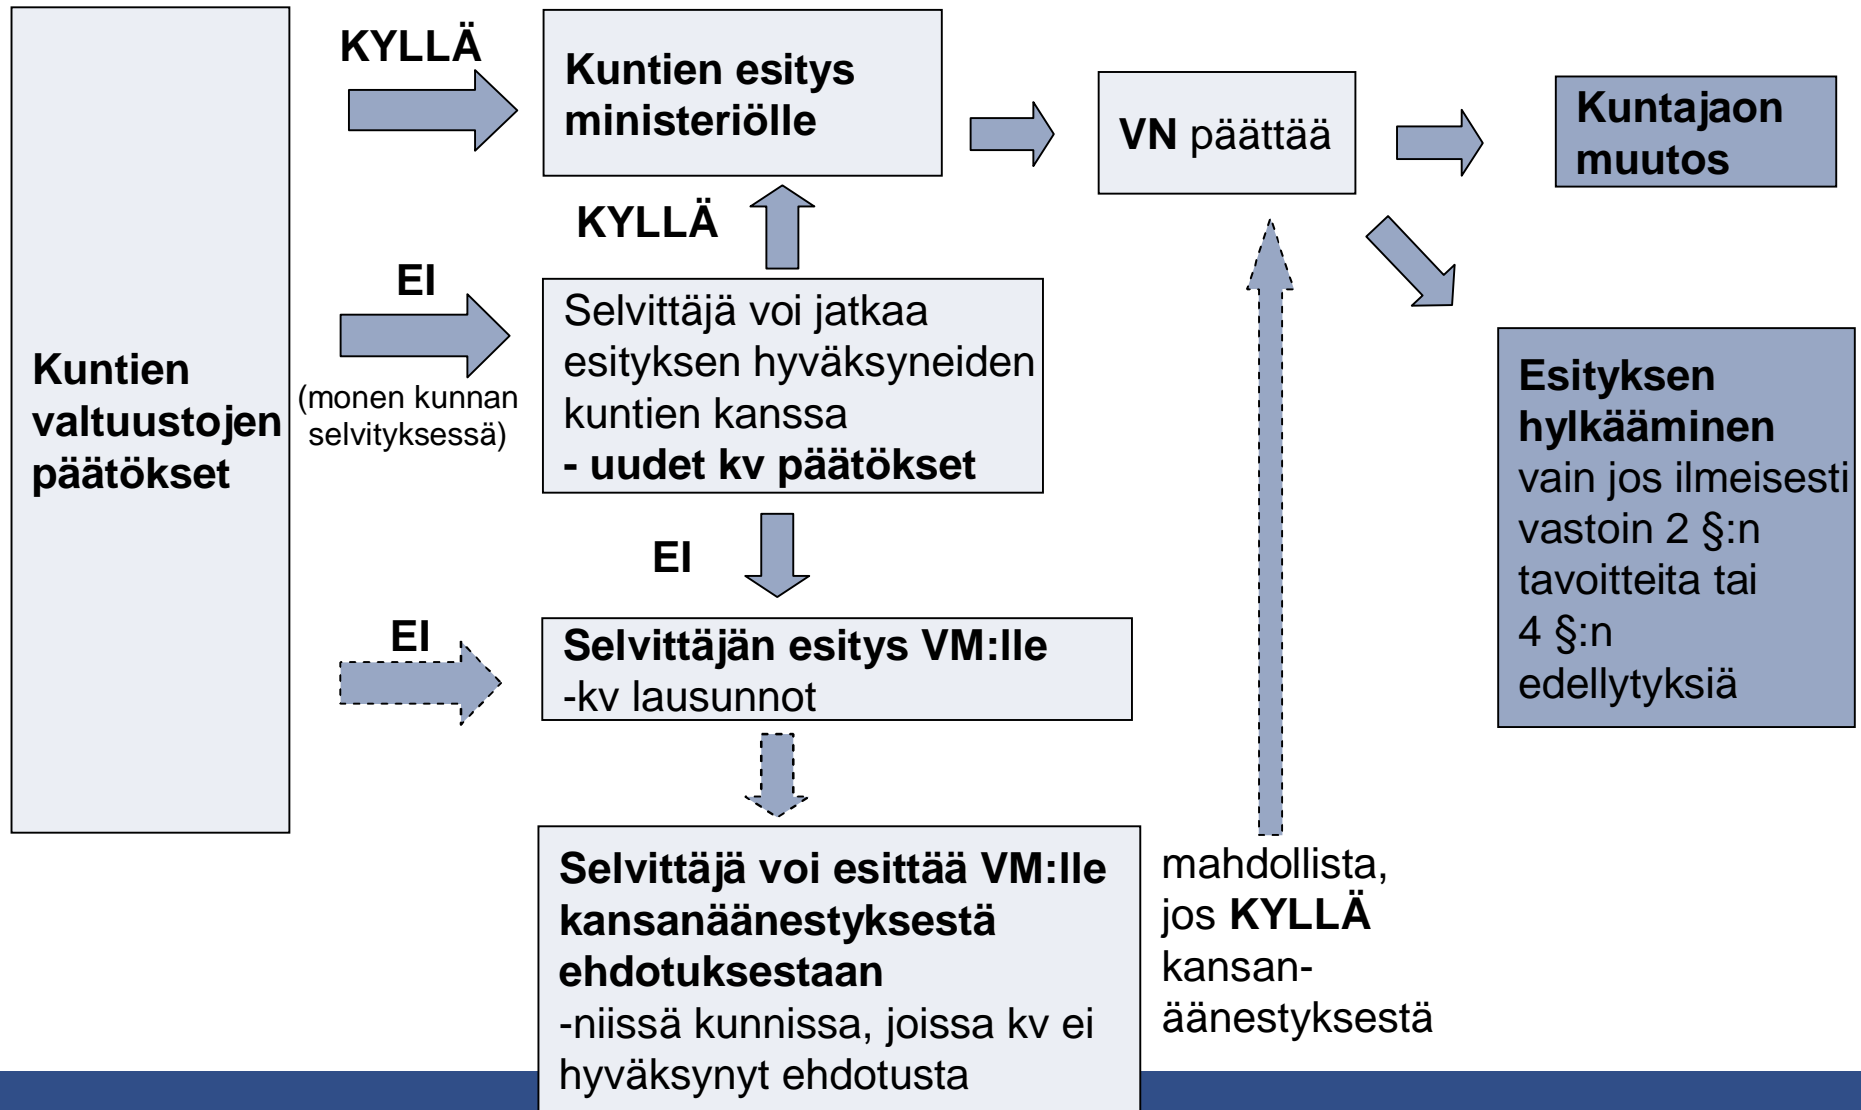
Kuntien valtuustojen päätökset

KYLLÄ

Kuntien esitys ministeriölle

VN päättää

Kuntajaon muutos

KYLLÄ

EI

(monen kunnan selvityksessä)

Selvittäjä voi jatkaa esityksen hyväksyneiden kuntien kanssa
- uudet kv päätökset

Esityksen hylkääminen
vain jos ilmeisesti vastoin 2 §:n tavoitteita tai 4 §:n edellytyksiä

EI

EI

Selvittäjän esitys VM:lle
-kv lausunnot

Selvittäjä voi esittää VM:lle kansanäänestyksestä ehdotuksestaan
-niissä kunnissa, joissa kv ei hyväksynyt ehdotusta

mahdollista, jos KYLLÄ kansanäänestyksestä